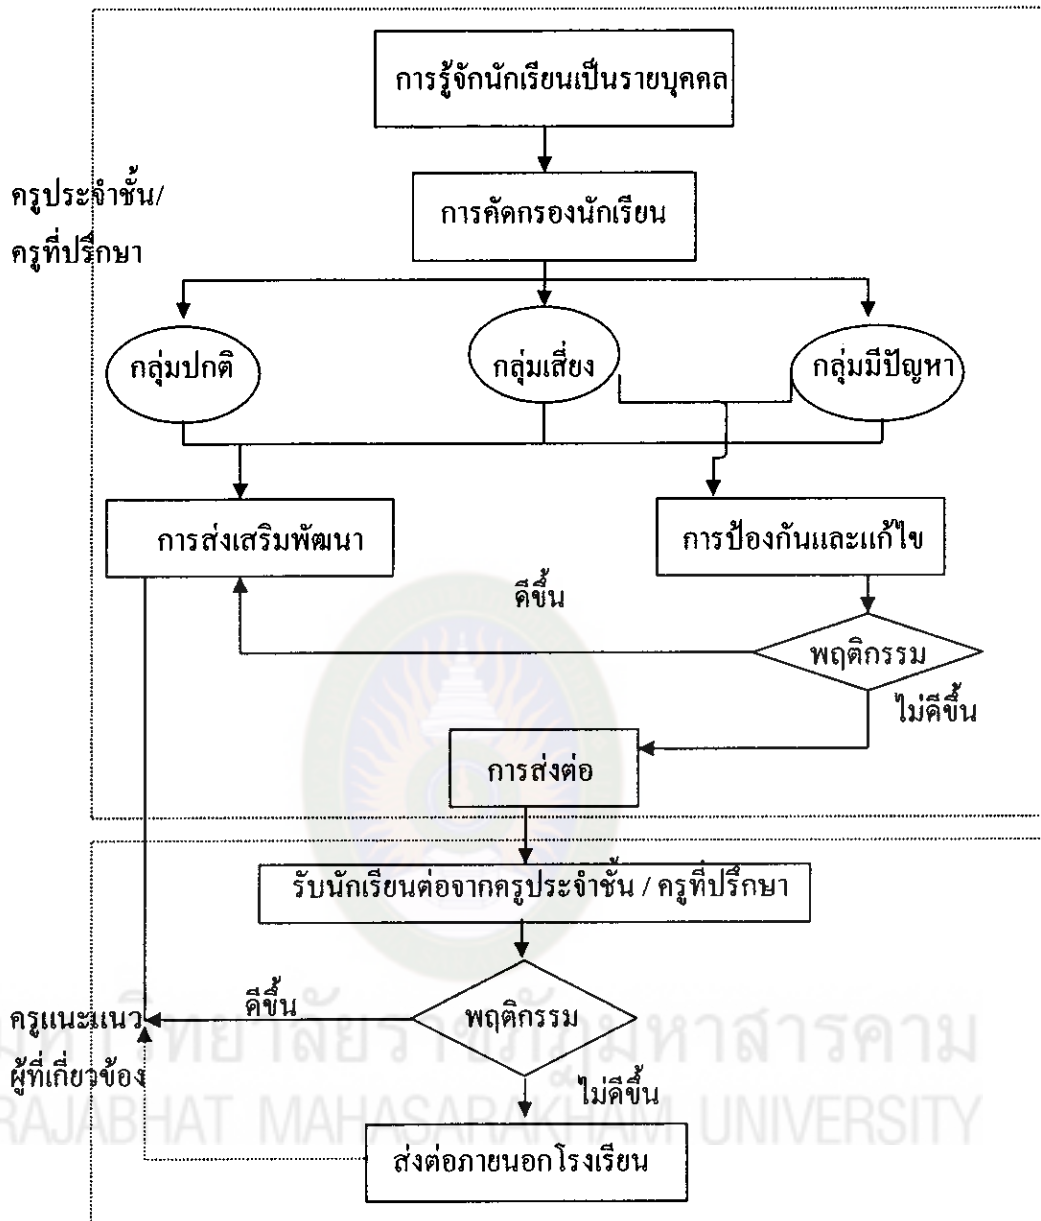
การรู้จักนักเรียนเป็นรายบุคคล

ครูประจำชั้น/
ครูที่ปรึกษา

การคัดกรองนักเรียน

กลุ่มปกติ

กลุ่มเสี่ยง

กลุ่มมีปัญหา

การส่งเสริมพัฒนา

การป้องกันและแก้ไข

ดีขึ้น

พฤติกรรม

ไม่ดีขึ้น

การส่งต่อ

รับนักเรียนต่อจากครูประจำชั้น / ครูที่ปรึกษา

ครูแนะแนว
ผู้ที่เกี่ยวข้อง

ดีขึ้น

พฤติกรรม

ไม่ดีขึ้น

ส่งต่อภายนอกโรงเรียน

มหาวิทยาลัยราชภัฏมหาสารคาม
RAJABHAT MAHASARAKHAM UNIVERSITY